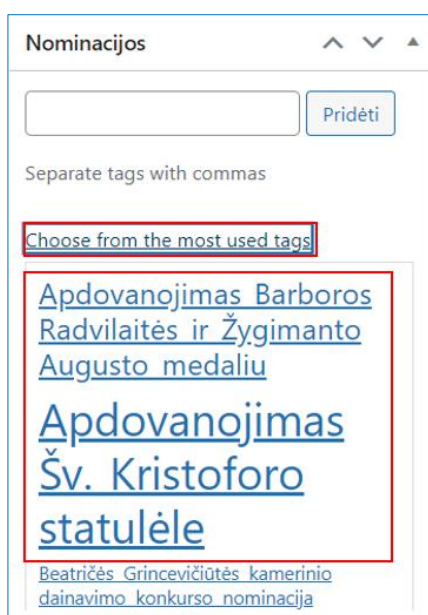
Nominacijos

Pridėti

Separate tags with commas

Choose from the most used tags

Apdovanojimas_Barboros_Radvilaitės_ir_Žygimanto_Augusto_medaliu

Apdovanojimas_Šv._Kristoforo_statulėle

Beatričės_Grincevičiūtės_kamerinio_dainavimo_konkurso_nominacija